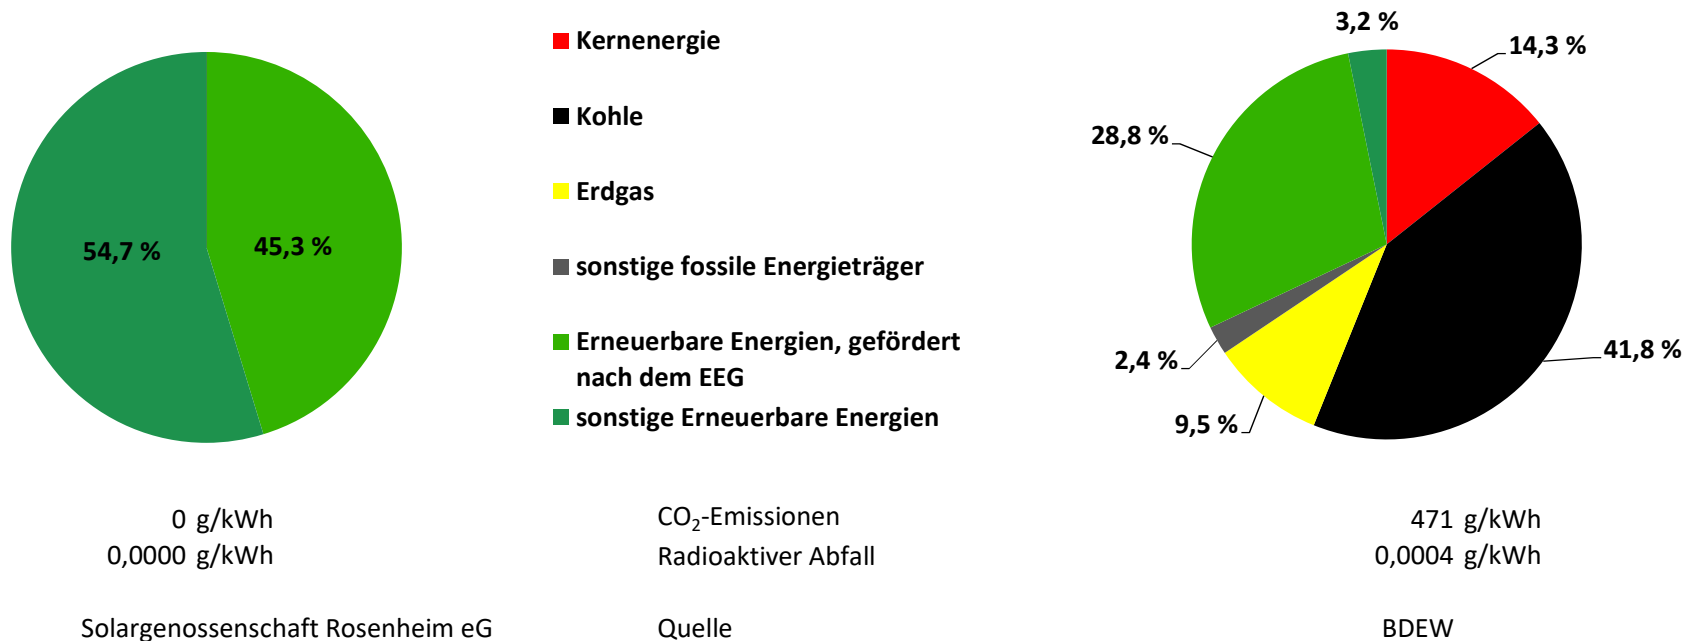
54,7 %
45,3 %

Kernenergie
Kohle
Erdgas
sonstige fossile Energieträger
Erneuerbare Energien, gefördert nach dem EEG
sonstige Erneuerbare Energien

3,2 %
14,3 %
28,8 %
2,4 %
41,8 %
9,5 %

0 g/kWh
0,0000 g/kWh

$CO_2$-Emissionen
Radioaktiver Abfall

471 g/kWh
0,0004 g/kWh

Solargenossenschaft Rosenheim eG
Quelle
BDEW